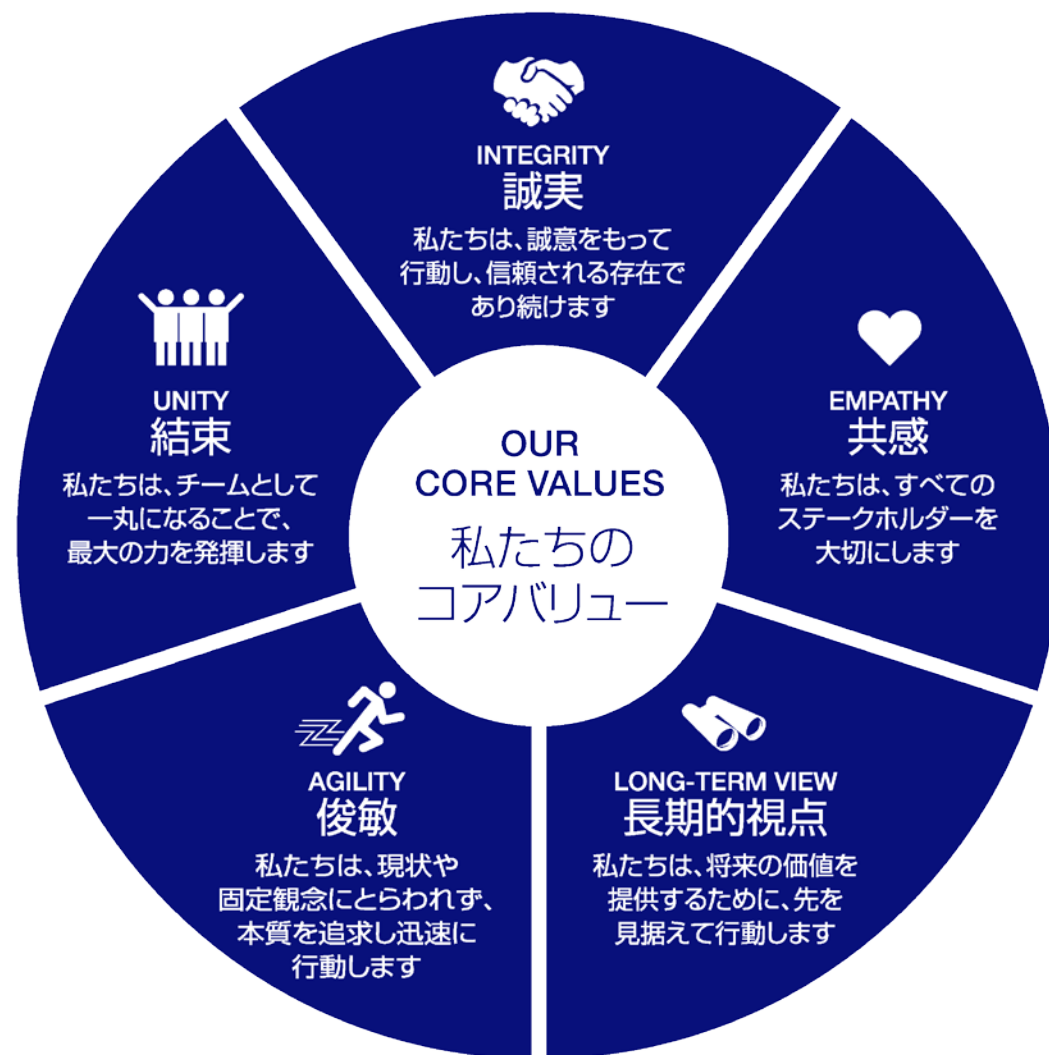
INTEGRITY
誠実
私たちは、誠意をもって行動し、信頼される存在であり続けます

EMPATHY
共感
私たちは、すべてのステークホルダーを大切にします

LONG-TERM VIEW
長期的視点
私たちは、将来の価値を提供するために、先を見据えて行動します

AGILITY
俊敏
私たちは、現状や固定観念にとらわれず、本質を追求し迅速に行動します

UNITY
結束
私たちは、チームとして一丸になることで、最大の力を発揮します

OUR CORE VALUES
私たちのコアバリュー